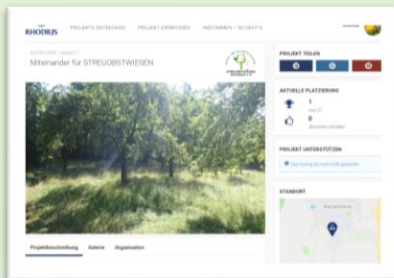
RHODIUS PROJEKTE ENTDECKEN PROJEKT EINREICHEN MITMACHEN + GEWINNEN

KATEGORIE UMWELT
Miteinander für STREUOBSTWIESEN

PROJEKT TEILEN

AKTUELLE PLATZIERUNG
1
von 21
8
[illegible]

PROJEKT UNTERSTÜTZEN
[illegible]

STANDORT

Projektbeschreibung Galerie Organisation